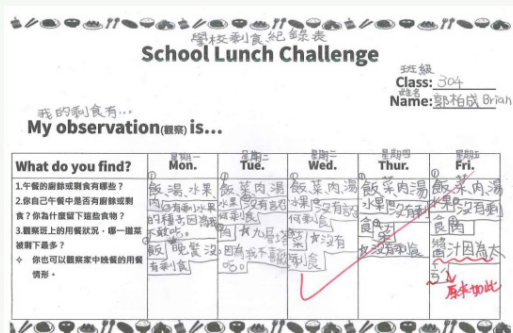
學校剩食紀錄表
School Lunch Challenge

班級
Class: 304
姓名
Name: 鄧柏成 Brian

我的剩食有...
My observation(觀察) is...

| What do you find? | 星期一 Mon. | 星期二 Tue. | 星期三 Wed. | 星期四 Thur. | 星期五 Fri. |
|---|---|---|---|---|---|
| 1.午餐的廚餘或剩食有哪些？ 2.你自己午餐中是否有廚餘或剩食？你為什麼留下這些食物？ 3.觀察班上的用餐狀況，哪一道菜被剩下最多？ ✧ 你也可以觀察家中晚餐的用餐情形。 | 飯、湯、水果 因為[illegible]的種子因為吃不下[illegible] 飯、晚餐沒有剩食 | 飯、菜、肉、湯 水果沒有剩下 因為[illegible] 因為吃不下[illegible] | 飯、菜、肉、湯 水果沒有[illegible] 何東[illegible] 菜 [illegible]沒有剩食 | 飯、菜、肉、湯、水果 食物 沒有剩食 | 飯、菜、肉、湯、水果 沒有剩 食肉 醬汁因為太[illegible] 原來如此 |